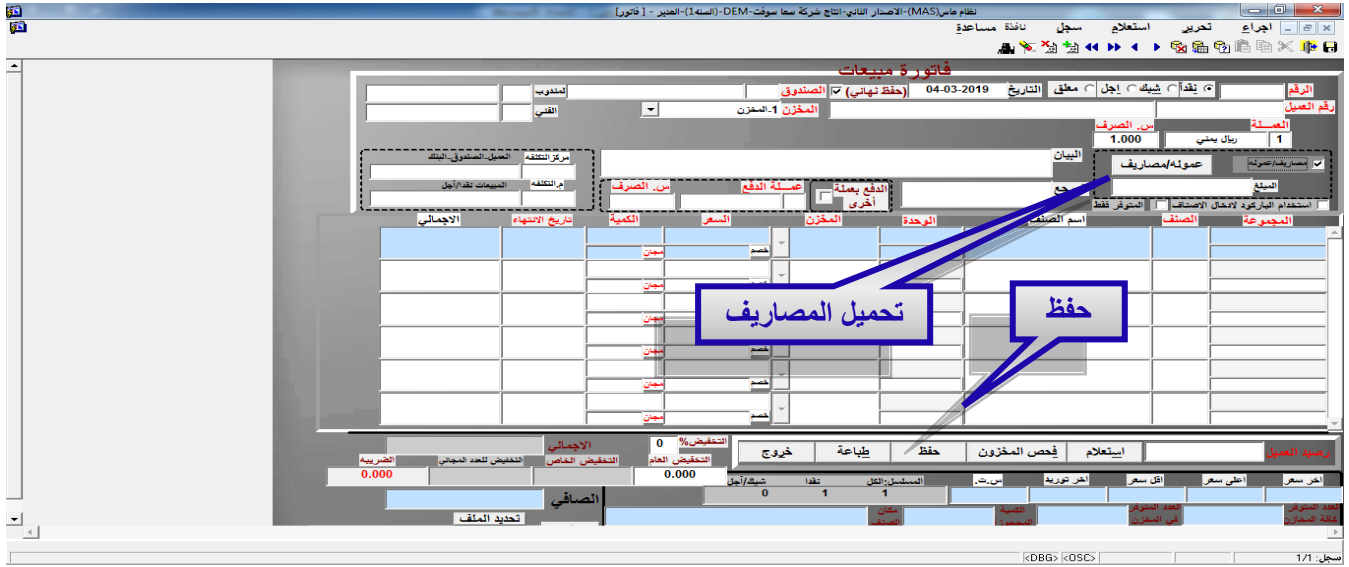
نظام ماس(MAS)-الاصدار الثاني-انتاج شركة سما سوفت-DEM-(السنة1)-المدير - [ فاتورة]

إجراء تحرير استعلام سجل نافذة مساعدة

فاتورة مبيعات

الرقم
نقداً شيك آجل معلق
التاريخ 04-03-2019
(حفظ نهائي)
الصندوق
لمندوب
رقم العميل
المخزن 1-المخزن
الفني
العملة
1 ريال يمني
س. الصرف
1.000
مصاريف/عمولة
عموله/مصاريف
المبلغ
استخدام الباركود لادخال الاصناف
المتوفر فقط
البيان
مركز التكلفة
العميل-الصندوق-البنك
م.التكلفه
المبيعات نقدا/آجل
الدفع بعملة أخرى
عملة الدفع
س. الصرف
المجموعة
الصنف
اسم الصنف
الوحدة
المخزن
السعر
الكمية
تاريخ الانتهاء
الاجمالي
خصم
مجان
خصم
مجان
خصم
مجان
خصم
مجان
خصم
مجان
خصم
مجان

تحميل المصاريف
حفظ

رصيد العميل
استعلام
فحص المخزون
حفظ
طباعة
خروج
التخفيض%
0
الاجمالي
التخفيض الخاص
التخفيض للعدد المجاني
الضريبة
0.000
التخفيض العام
0.000
الصافي
تحديد الملف
آخر سعر
اعلى سعر
اقل سعر
آخر توريد
س.ت.
المسلسل:الكل
نقدا
شيك/آجل
1
1
0
العدد المتوفر كافة المخازن
العدد المتوفر في المخزن
الكمية المحجوزة
مكان الصنف

سجل: 1/1
<DBG> <OSC>